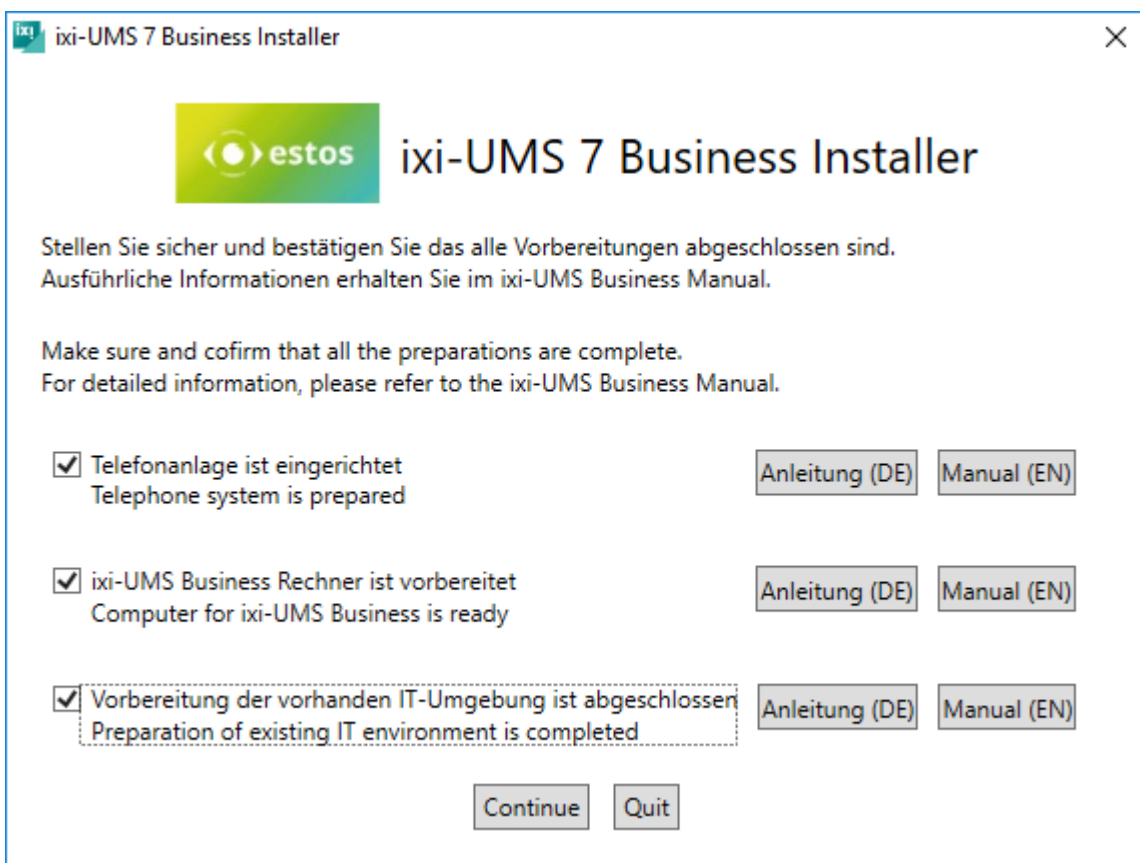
ixi ixi-UMS 7 Business Installer

×

estos

ixi-UMS 7 Business Installer

Stellen Sie sicher und bestätigen Sie das alle Vorbereitungen abgeschlossen sind.
Ausführliche Informationen erhalten Sie im ixi-UMS Business Manual.

Make sure and cofirm that all the preparations are complete.
For detailed information, please refer to the ixi-UMS Business Manual.

Telefonanlage ist eingerichtet
Telephone system is prepared

Anleitung (DE) Manual (EN)

ixi-UMS Business Rechner ist vorbereitet
Computer for ixi-UMS Business is ready

Anleitung (DE) Manual (EN)

Vorbereitung der vorhanden IT-Umgebung ist abgeschlossen
Preparation of existing IT environment is completed

Anleitung (DE) Manual (EN)

Continue Quit